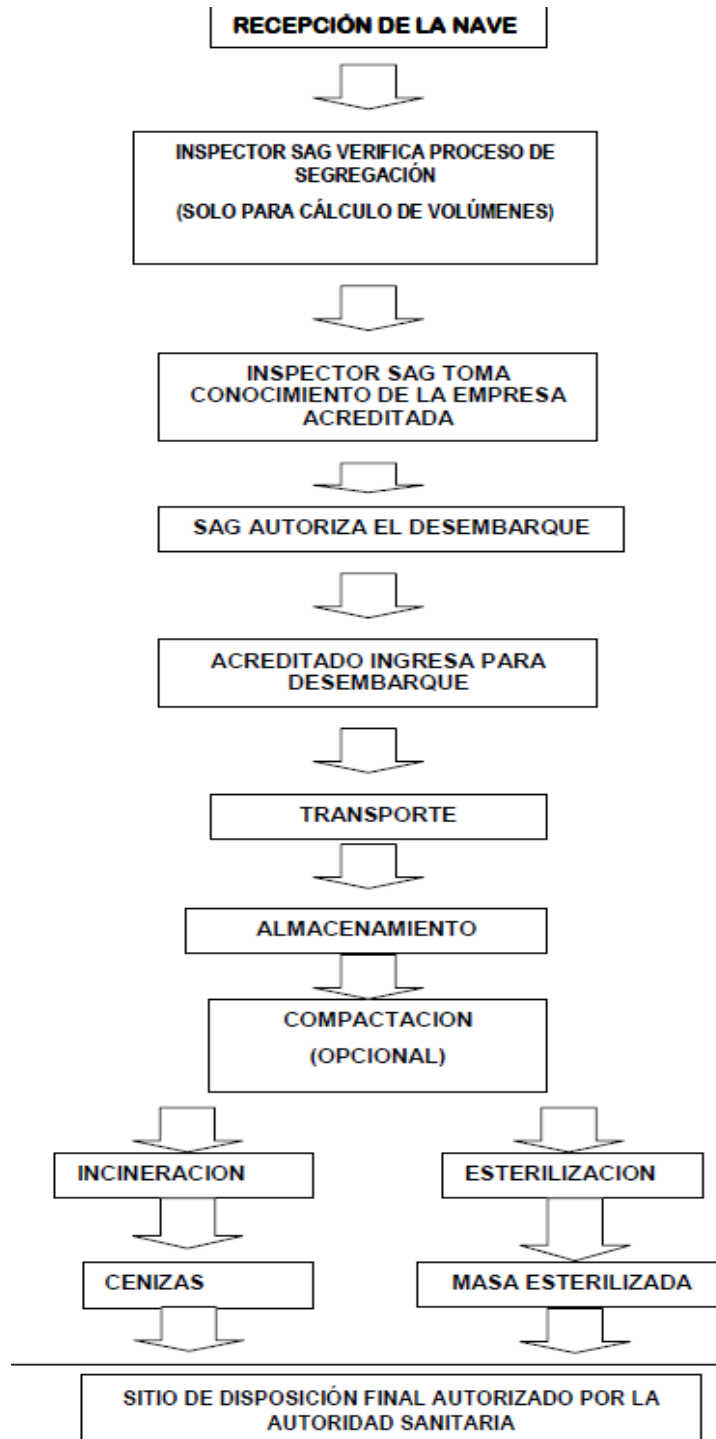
RECEPCIÓN DE LA NAVE

INSPECTOR SAG VERIFICA PROCESO DE SEGREGACIÓN

(SOLO PARA CÁLCULO DE VOLÚMENES)

INSPECTOR SAG TOMA CONOCIMIENTO DE LA EMPRESA ACREDITADA

SAG AUTORIZA EL DESEMBARQUE

ACREDITADO INGRESA PARA DESEMBARQUE

TRANSPORTE

ALMACENAMIENTO

COMPACTACION

(OPCIONAL)

INCINERACION

ESTERILIZACION

CENIZAS

MASA ESTERILIZADA

SITIO DE DISPOSICIÓN FINAL AUTORIZADO POR LA AUTORIDAD SANITARIA